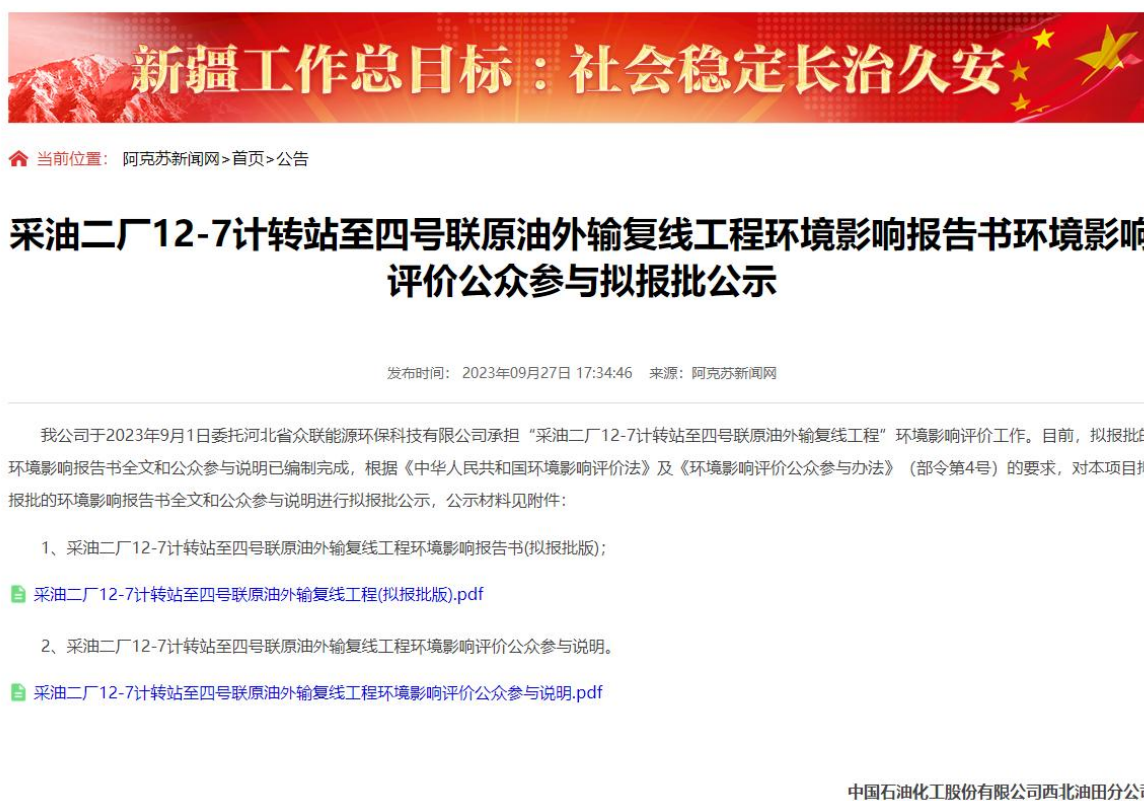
新疆工作总目标：社会稳定长治久安

当前位置：阿克苏新闻网>首页>公告

采油二厂12-7计转站至四号联原油外输复线工程环境影响报告书环境影响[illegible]评价公众参与拟报批公示

发布时间：2023年09月27日 17:34:46 来源：阿克苏新闻网

我公司于2023年9月1日委托河北省众联能源环保科技有限公司承担“采油二厂12-7计转站至四号联原油外输复线工程”环境影响评价工作。目前，拟报批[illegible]环境影响报告书全文和公众参与说明已编制完成，根据《中华人民共和国环境影响评价法》及《环境影响评价公众参与办法》（部令第4号）的要求，对本项目拟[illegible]报批的环境影响报告书全文和公众参与说明进行拟报批公示，公示材料见附件：

1、采油二厂12-7计转站至四号联原油外输复线工程环境影响报告书(拟报批版)；

采油二厂12-7计转站至四号联原油外输复线工程(拟报批版).pdf

2、采油二厂12-7计转站至四号联原油外输复线工程环境影响评价公众参与说明。

采油二厂12-7计转站至四号联原油外输复线工程环境影响评价公众参与说明.pdf

中国石油化工股份有限公司西北油田分公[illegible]